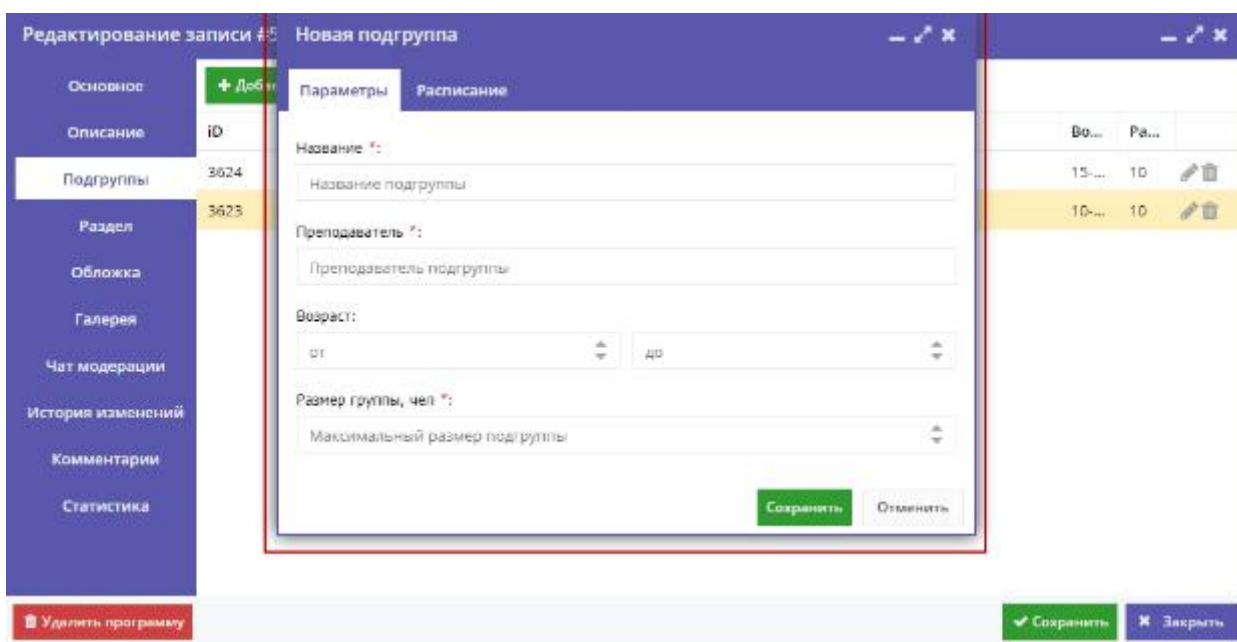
Редактирование записи #5

Основное
Описание
Подгруппы
Раздел
Обложка
Галерея
Чат модерации
История изменений
Комментарии
Статистика

+ Доб

| iD | Во... | Ра... |
|---|---|---|
| 3624 | 15-... | 10 |
| 3623 | 10-... | 10 |

Новая подгруппа

Параметры
Расписание

Название *:
Название подгруппы

Преподаватель *:
Преподаватель подгруппы

Возраст:
от
до

Размер группы, чел *:
Максимальный размер подгруппы

Сохранить
Отменить

Удалить программу

✔ Сохранить
✖ Закрыть